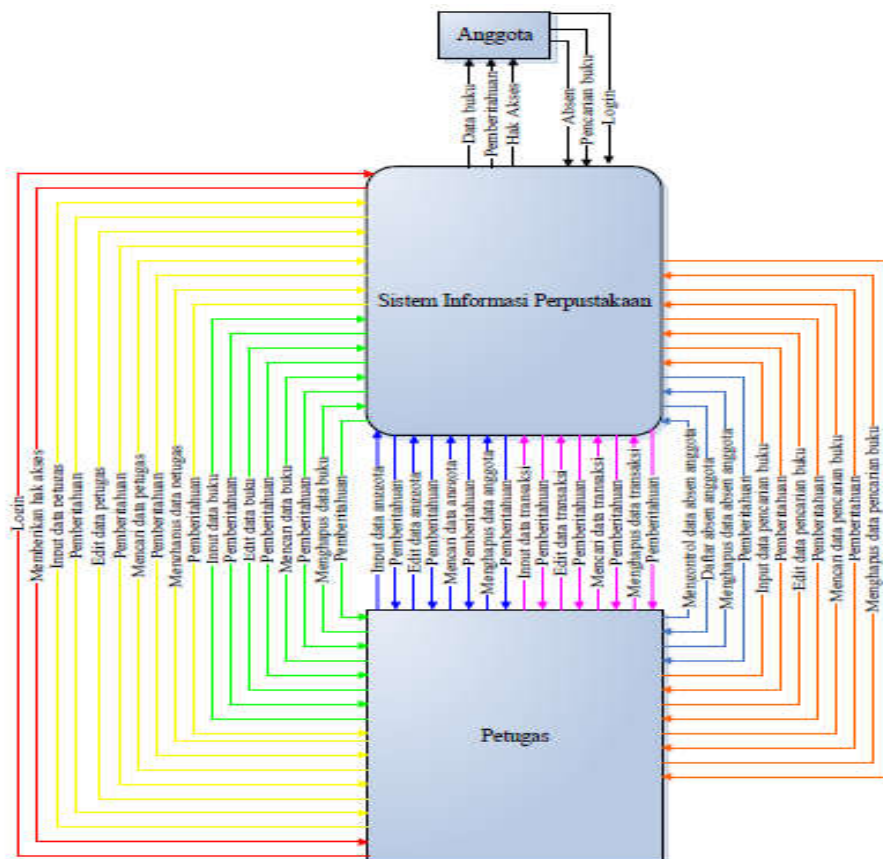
Anggota

Data buku
Pemberitahuan
Hak Akses
Absen
Pencarian buku
Login

Sistem Informasi Perpustakaan

Login
Memberikan hak akses
Input data petugas
Pemberitahuan
Edit data petugas
Pemberitahuan
Mencari data petugas
Pemberitahuan
Menghapus data petugas
Pemberitahuan
Input data buku
Pemberitahuan
Edit data buku
Pemberitahuan
Mencari data buku
Pemberitahuan
Menghapus data buku
Pemberitahuan
Input data anggota
Pemberitahuan
Edit data anggota
Pemberitahuan
Mencari data anggota
Pemberitahuan
Menghapus data anggota
Pemberitahuan
Input data transaksi
Pemberitahuan
Edit data transaksi
Pemberitahuan
Mencari data transaksi
Pemberitahuan
Menghapus data transaksi
Pemberitahuan
Mengontrol data absen anggota
Daftar absen anggota
Menghapus data absen anggota
Pemberitahuan
Input data pencarian buku
Pemberitahuan
Edit data pencarian buku
Pemberitahuan
Mencari data pencarian buku
Pemberitahuan
Menghapus data pencarian buku

Petugas